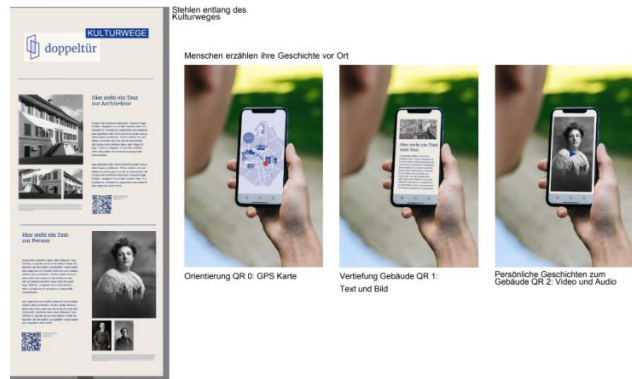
KULTURWEGE

doppeltür

Hier steht ein Text zur Architektur

Hier steht ein Text zur Person

Stehlen entlang des Kulturweges

Menschen erzählen ihre Geschichte vor Ort

Hier steht ein Titel zum Text

Orientierung QR 0: GPS Karte

Vertiefung Gebäude QR 1: Text und Bild

Persönliche Geschichten zum Gebäude QR 2: Video und Audio